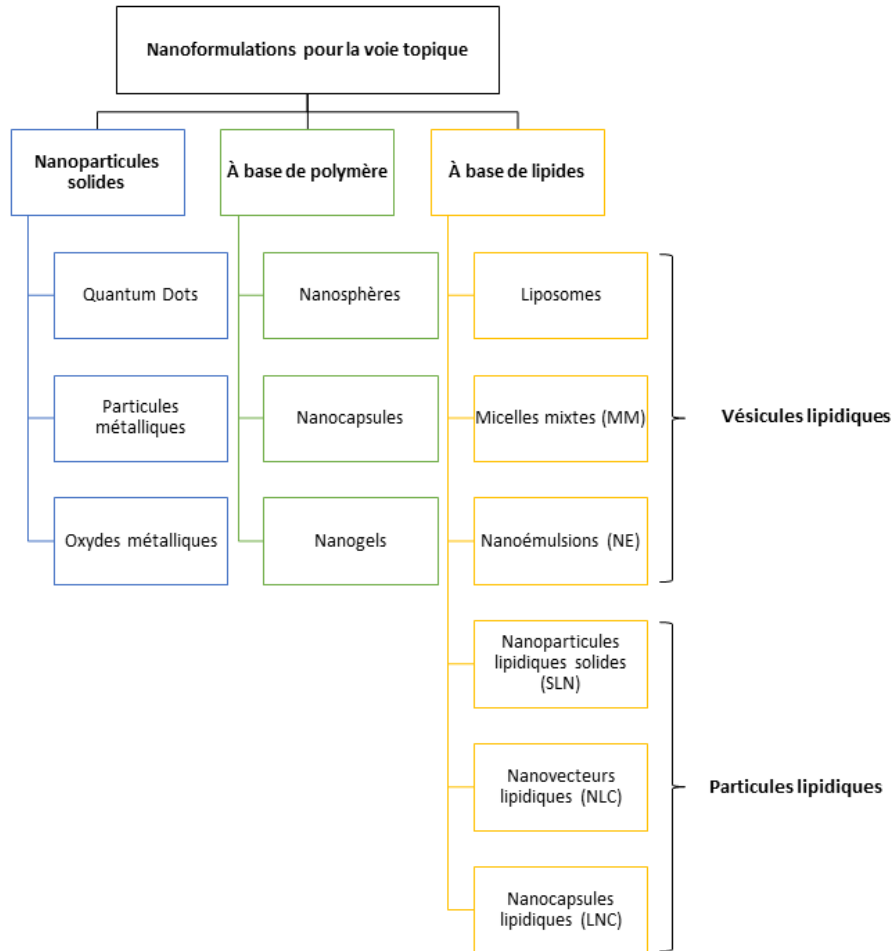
Nanoformulations pour la voie topique

Nanoparticules solides

Quantum Dots

Particules métalliques

Oxydes métalliques

À base de polymère

Nanosphères

Nanocapsules

Nanogels

À base de lipides

Liposomes

Micelles mixtes (MM)

Nanoémulsions (NE)

Vésicules lipidiques

Nanoparticules lipidiques solides (SLN)

Nanovecteurs lipidiques (NLC)

Nanocapsules lipidiques (LNC)

Particules lipidiques